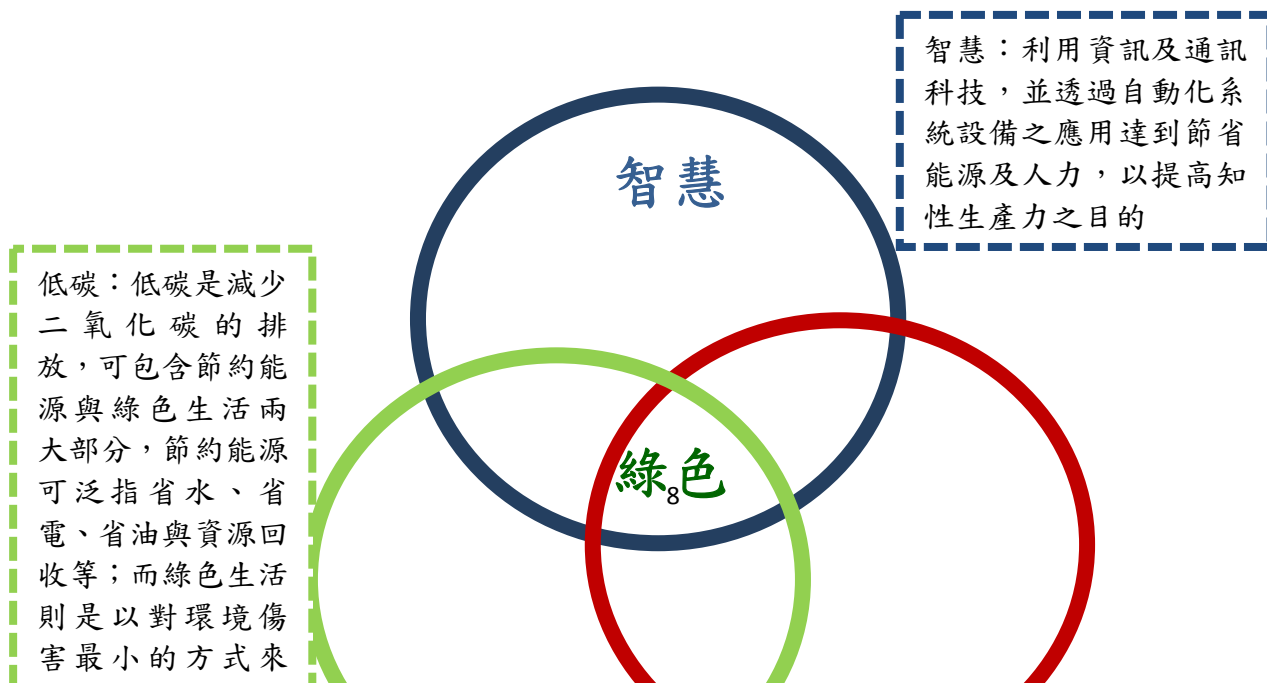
智慧：利用資訊及通訊科技，並透過自動化系統設備之應用達到節省能源及人力，以提高知性生產力之目的

智慧

低碳：低碳是減少二氧化碳的排放，可包含節約能源與綠色生活兩大部分，節約能源可泛指省水、省電、省油與資源回收等；而綠色生活則是以對環境傷害最小的方式來

綠8色